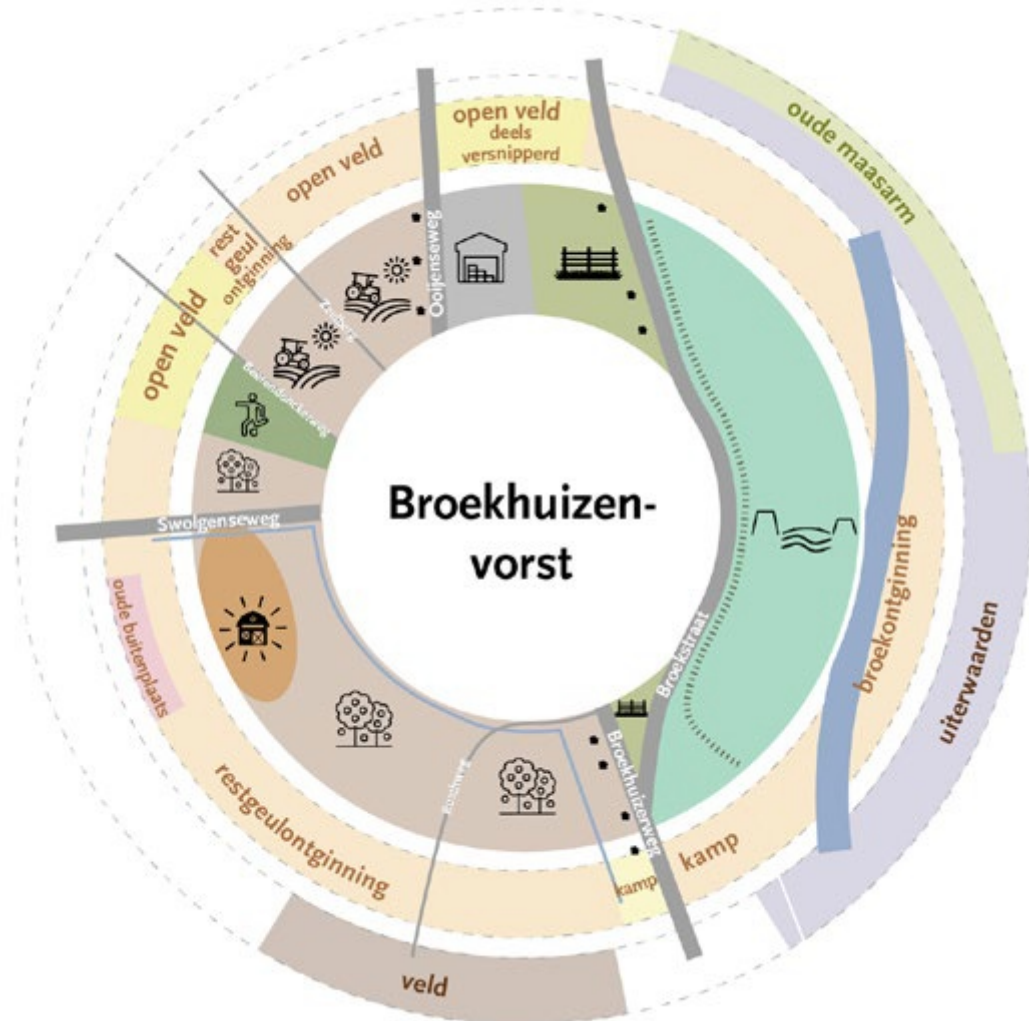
oude maasarm

open veld deels versnipperd

open veld

rest geul ontginning

open veld

Ooijenseweg

Zandweg

Beirenbeckerweg

Swolgenseweg

Broekhuizen-vorst

Broekstraat

Broekhuizerweg

Bosweg

oude buitenplaats

restgeulontginning

broekontginning

uiterwaarden

kamp

kamp

veld